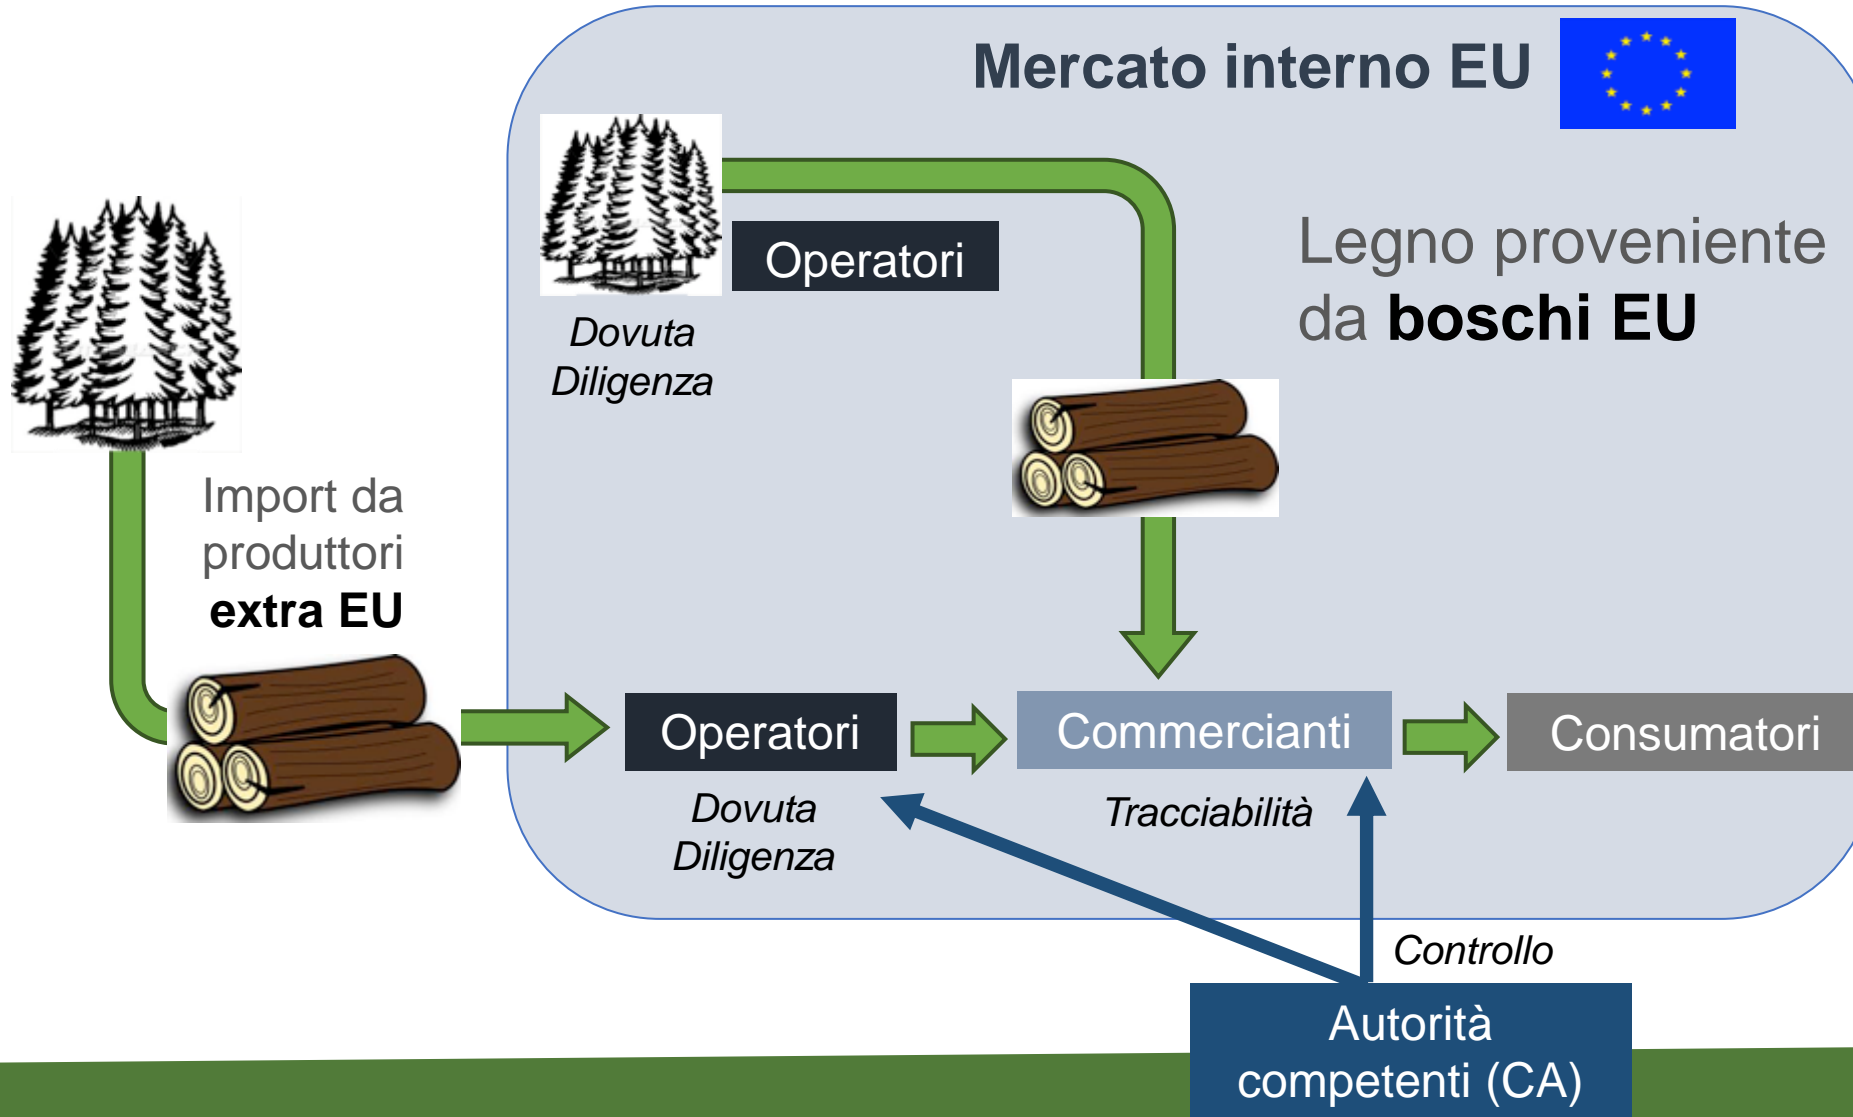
Mercato interno EU

Operatori

Dovuta Diligenza

Legno proveniente da boschi EU

Import da produttori extra EU

Operatori

Dovuta Diligenza

Commercianti

Tracciabilità

Consumatori

Controllo

Autorità competenti (CA)